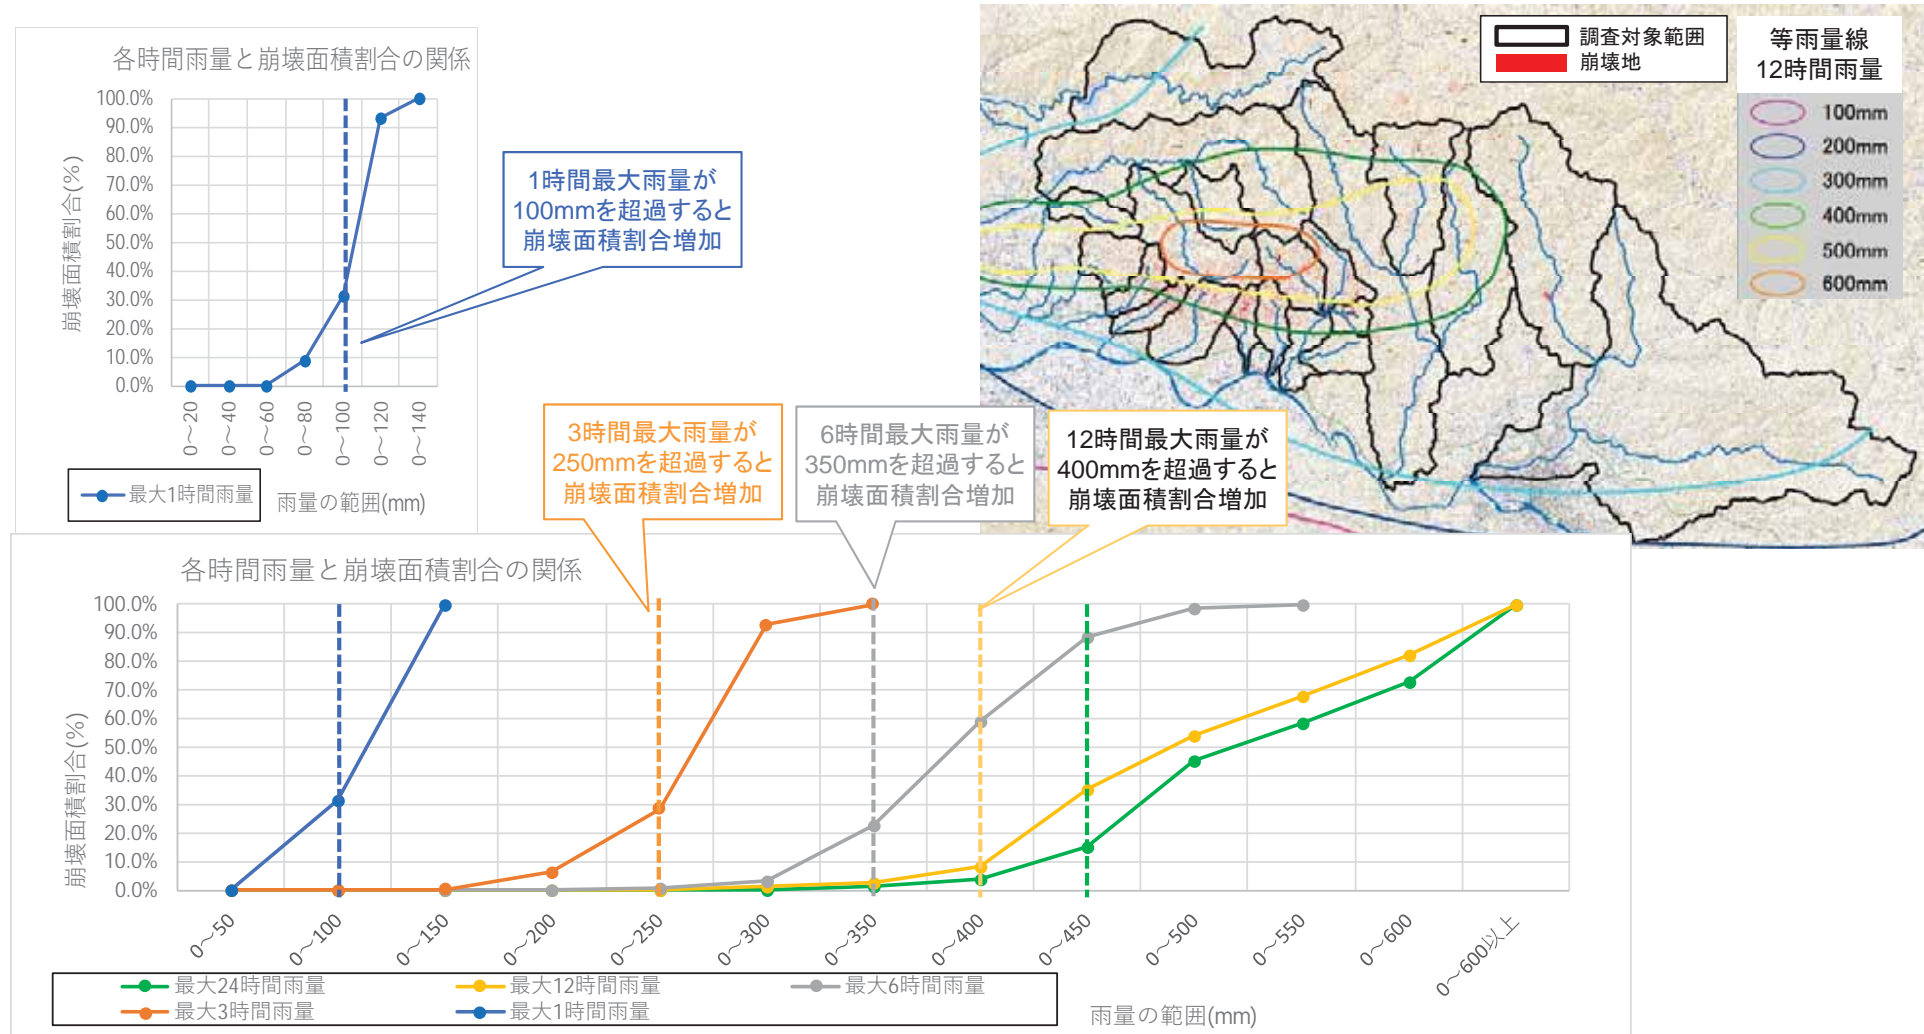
各時間雨量と崩壊面積割合の関係

100.0%
90.0%
80.0%
70.0%
60.0%
50.0%
40.0%
30.0%
20.0%
10.0%
0.0%

崩壊面積割合(%)

0~20
0~40
0~60
0~80
0~100
0~120
0~140

最大1時間雨量
雨量の範囲(mm)

1時間最大雨量が100mmを超過すると崩壊面積割合増加

調査対象範囲
崩壊地

等雨量線
12時間雨量
100mm
200mm
300mm
400mm
500mm
600mm

3時間最大雨量が250mmを超過すると崩壊面積割合増加

6時間最大雨量が350mmを超過すると崩壊面積割合増加

12時間最大雨量が400mmを超過すると崩壊面積割合増加

各時間雨量と崩壊面積割合の関係

100.0%
90.0%
80.0%
70.0%
60.0%
50.0%
40.0%
30.0%
20.0%
10.0%
0.0%

崩壊面積割合(%)

0~50
0~100
0~150
0~200
0~250
0~300
0~350
0~400
0~450
0~500
0~550
0~600
0~600以上

最大24時間雨量
最大12時間雨量
最大6時間雨量
最大3時間雨量
最大1時間雨量

雨量の範囲(mm)